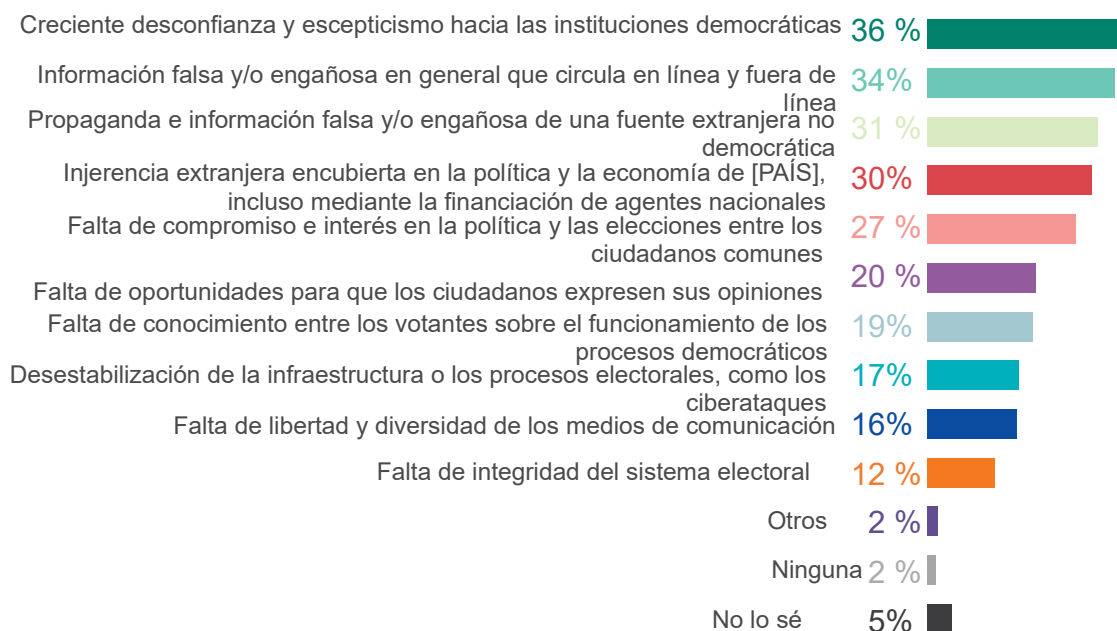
Creciente desconfianza y escepticismo hacia las instituciones democráticas 36 %
Información falsa y/o engañosa en general que circula en línea y fuera de línea 34%
Propaganda e información falsa y/o engañosa de una fuente extranjera no democrática 31 %
Injerencia extranjera encubierta en la política y la economía de [PAÍS], incluso mediante la financiación de agentes nacionales 30%
Falta de compromiso e interés en la política y las elecciones entre los ciudadanos comunes 27 %
Falta de oportunidades para que los ciudadanos expresen sus opiniones 20 %
Falta de conocimiento entre los votantes sobre el funcionamiento de los procesos democráticos 19%
Desestabilización de la infraestructura o los procesos electorales, como los ciberataques 17%
Falta de libertad y diversidad de los medios de comunicación 16%
Falta de integridad del sistema electoral 12 %
Otros 2 %
Ninguna 2 %
No lo sé 5%